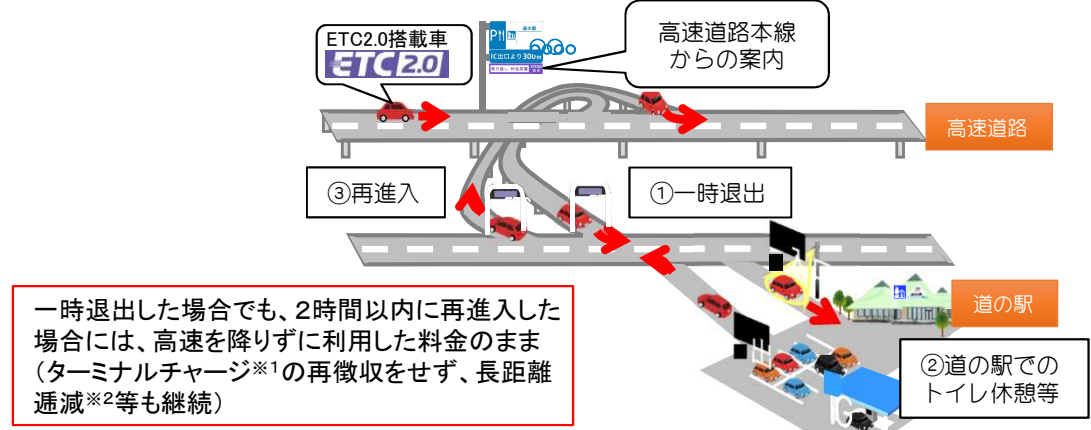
ETC2.0搭載車

ETC 2.0

高速道路本線からの案内

IC出口より300m

高速道路

③再進入

①一時退出

道の駅

一時退出した場合でも、2時間以内に再進入した場合には、高速を降りずに利用した料金のまま（ターミナルチャージ※1の再徴収をせず、長距離逓減※2等も継続）

②道の駅でのトイレ休憩等

IC